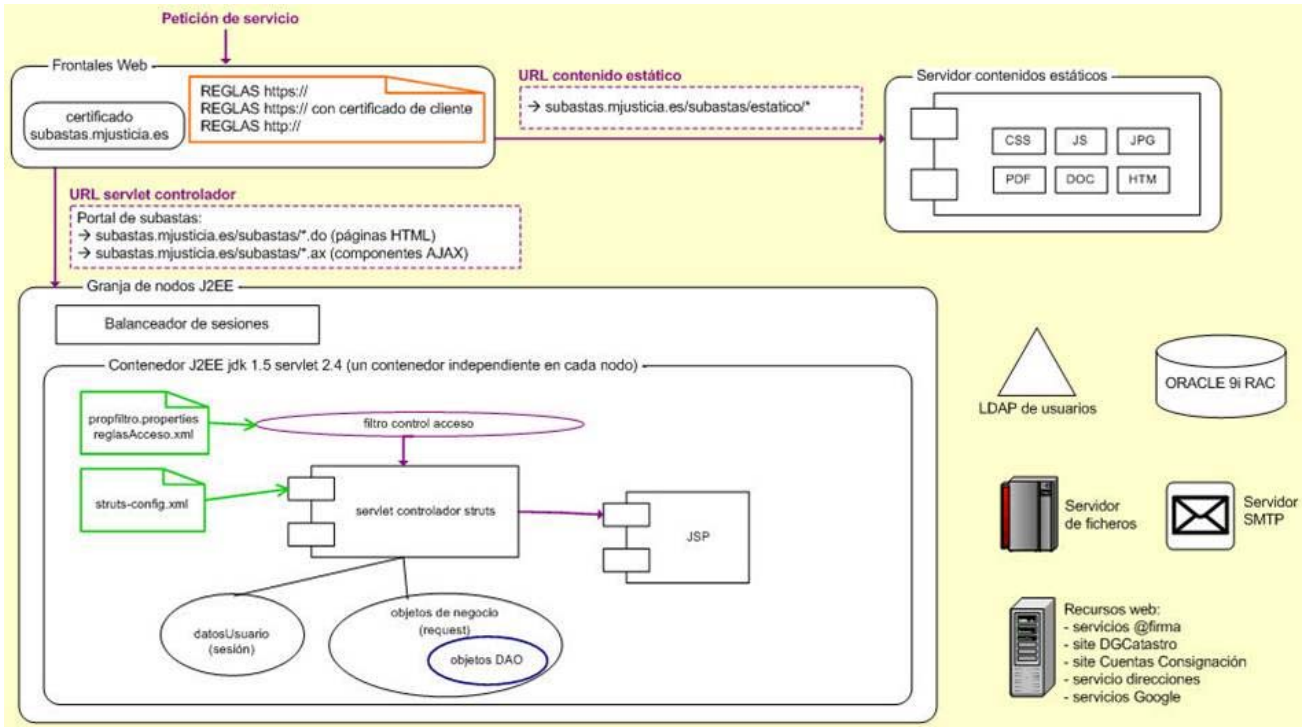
Petición de servicio

Frontales Web

certificado
subastas.mjusticia.es

REGLAS https://
REGLAS https:// con certificado de cliente
REGLAS http://

URL contenido estático

→ subastas.mjusticia.es/subastas/estatico/*

Servidor contenidos estáticos

CSS JS JPG
PDF DOC HTM

URL servlet controlador

Portal de subastas:
→ subastas.mjusticia.es/subastas/*.do (páginas HTML)
→ subastas.mjusticia.es/subastas/*.ax (componentes AJAX)

Granja de nodos J2EE

Balanceador de sesiones

Contenedor J2EE jdk 1.5 servlet 2.4 (un contenedor independiente en cada nodo)

propfiltro.properties
reglasAcceso.xml

filtro control acceso

struts-config.xml

servlet controlador struts

JSP

datosUsuario
(sesión)

objetos de negocio
(request)

objetos DAO

LDAP de usuarios

ORACLE 9i RAC

Servidor
de ficheros

Servidor
SMTP

Recursos web:
- servicios @firma
- site DGCatastro
- site Cuentas Consignación
- servicio direcciones
- servicios Google